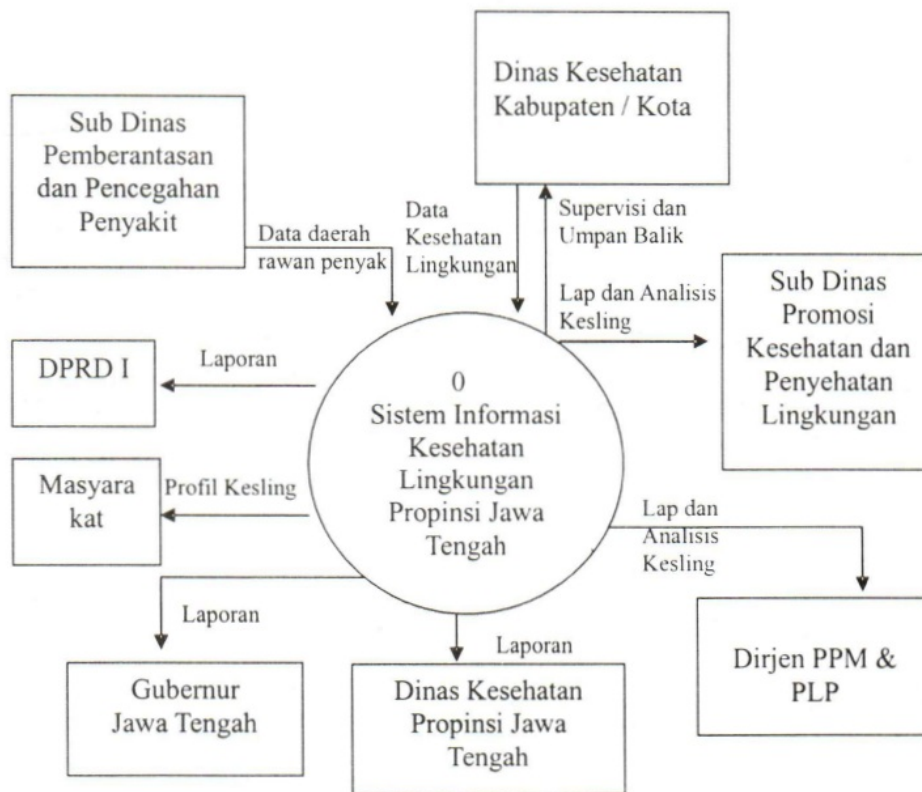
Dinas Kesehatan Kabupaten / Kota

Sub Dinas Pemberantasan dan Pencegahan Penyakit

Data daerah rawan penyak

Data Kesehatan Lingkungan

Supervisi dan Umpan Balik

Lap dan Analisis Kesling

Sub Dinas Promosi Kesehatan dan Penyehatan Lingkungan

DPRD I

Laporan

0
Sistem Informasi Kesehatan Lingkungan Propinsi Jawa Tengah

Masyara kat

Profil Kesling

Lap dan Analisis Kesling

Laporan

Laporan

Gubernur Jawa Tengah

Dinas Kesehatan Propinsi Jawa Tengah

Dirjen PPM & PLP